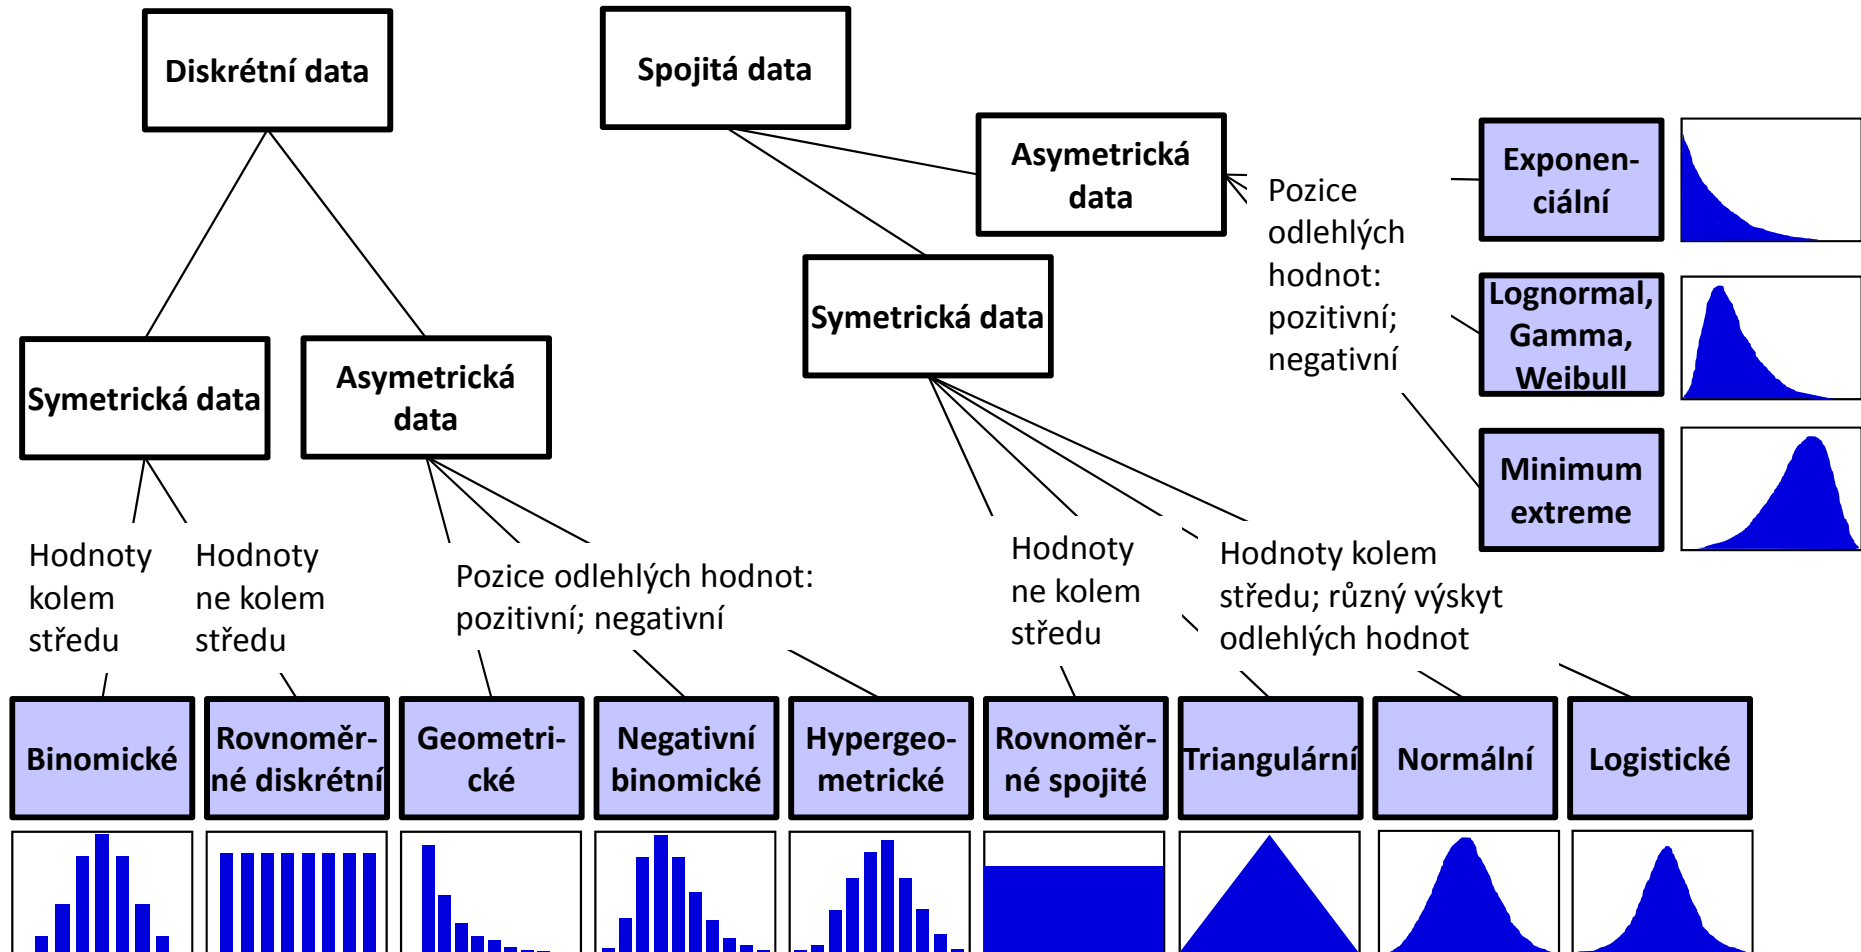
Diskrétní data

Spojitá data

Asymetrická data

Exponenciální

Pozice odlehlých hodnot: pozitivní; negativní

Lognormal, Gamma, Weibull

Symetrická data

Symetrická data

Asymetrická data

Minimum extreme

Hodnoty kolem středu

Hodnoty ne kolem středu

Pozice odlehlých hodnot: pozitivní; negativní

Hodnoty ne kolem středu

Hodnoty kolem středu; různý výskyt odlehlých hodnot

Binomické

Rovnoměrné diskrétní

Geometrické

Negativní binomické

Hypergeometrické

Rovnoměrné spojité

Triangulární

Normální

Logistické